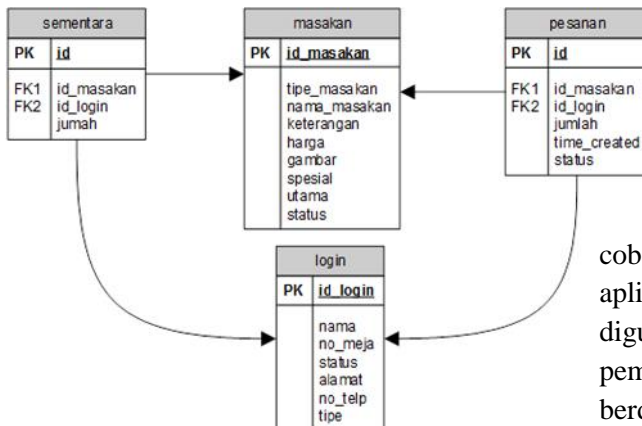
sementara

| PK | id |
|---|---|
| FK1<br>FK2 | id_masakan<br>id_login<br>jumah |

masakan

| PK | id_masakan |
|---|---|
| | tipe_masakan<br>nama_masakan<br>keterangan<br>harga<br>gambar<br>spesial<br>utama<br>status |

pesanan

| PK | id |
|---|---|
| FK1<br>FK2 | id_masakan<br>id_login<br>jumlah<br>time_created<br>status |

login

| PK | id_login |
|---|---|
| | nama<br>no_meja<br>status<br>alamat<br>no_telp<br>tipe |

cob
apli
digu
pem
berd